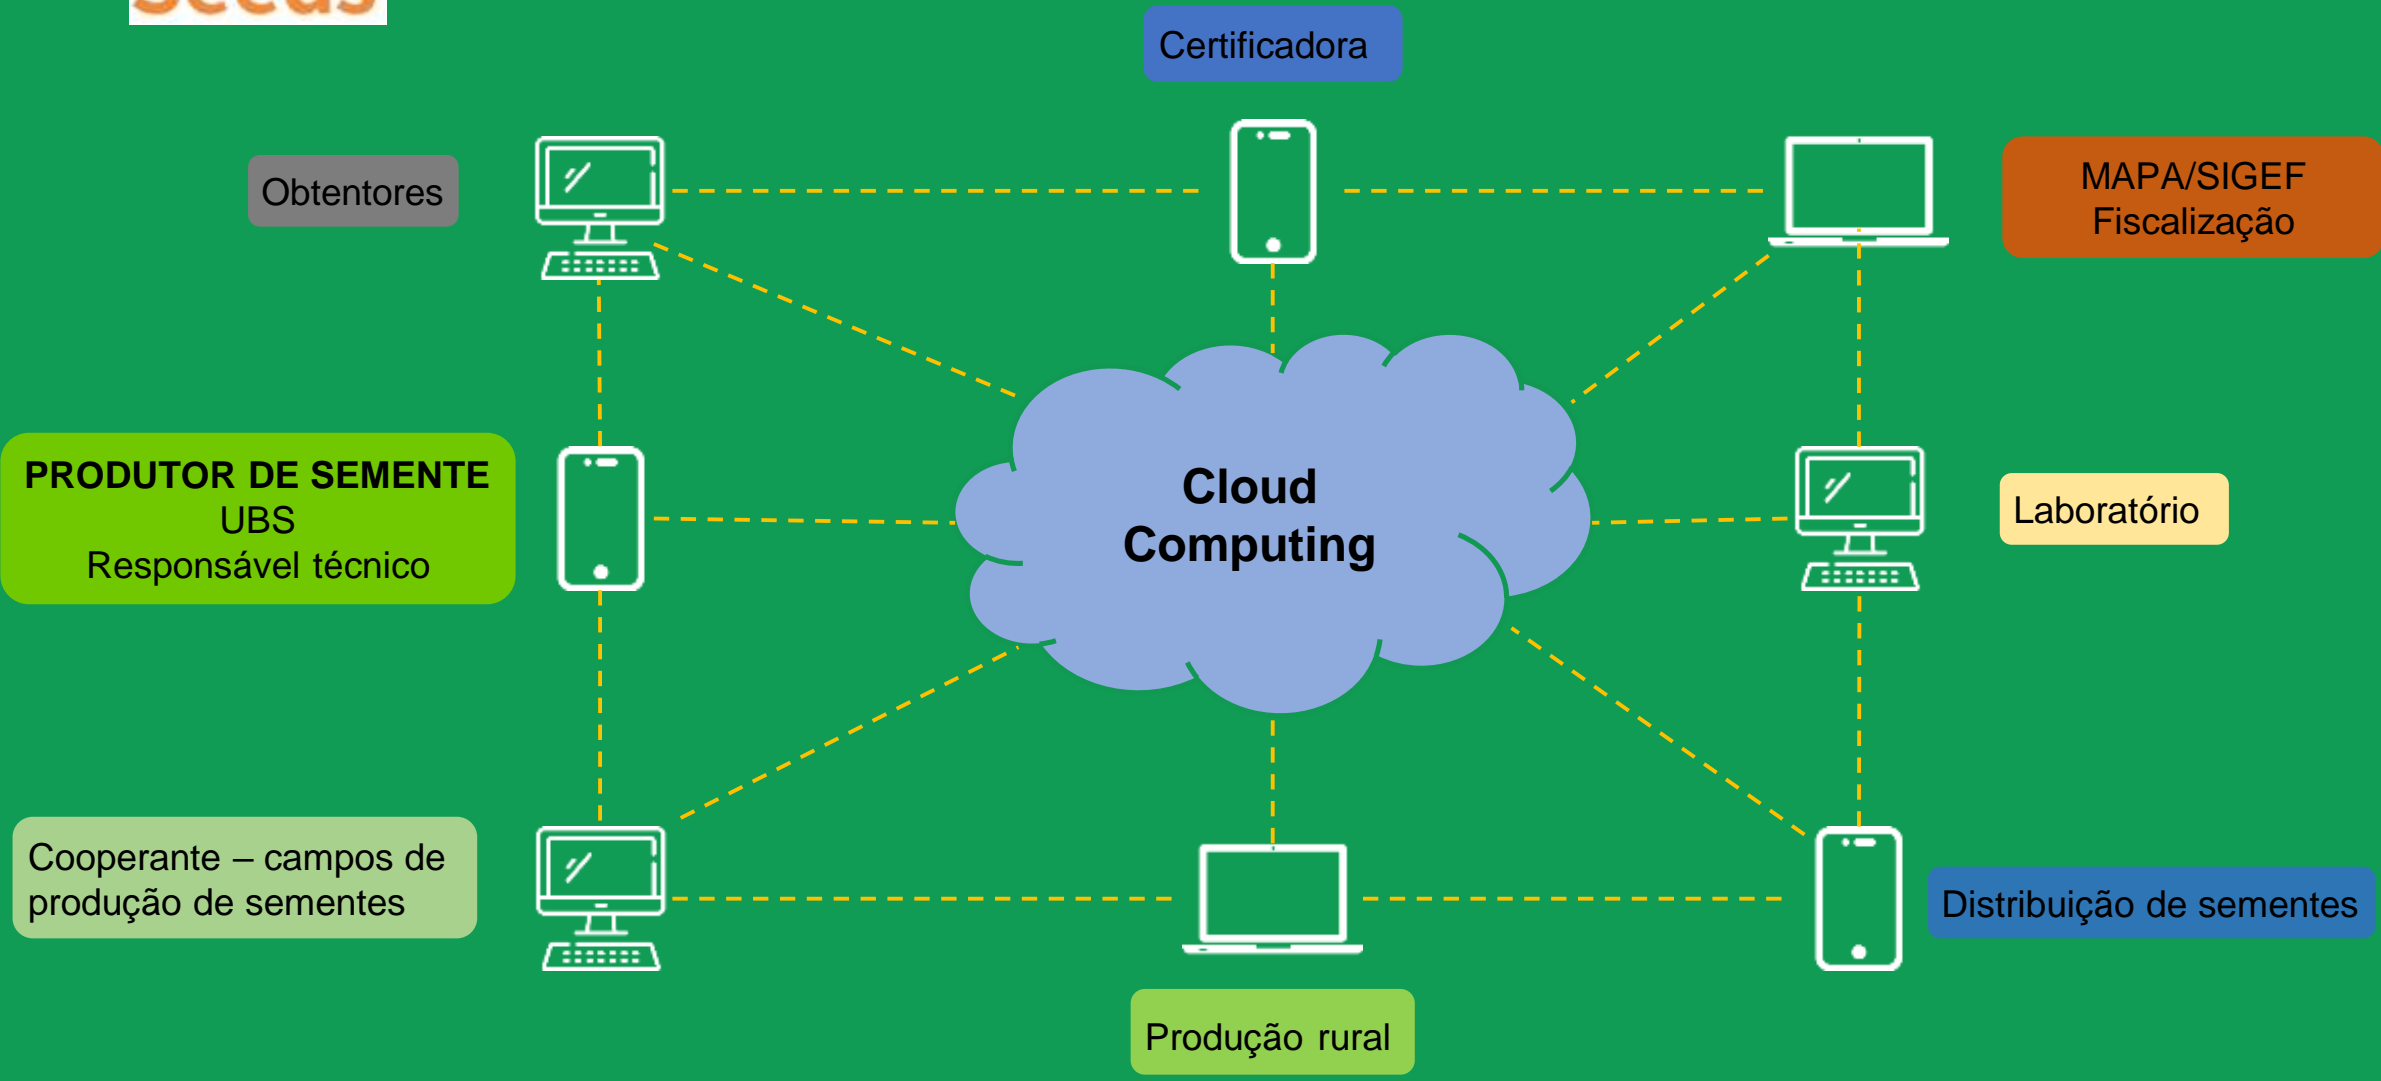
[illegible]

Certificadora

Obtentores

MAPA/SIGEF
Fiscalização

PRODUTOR DE SEMENTE
UBS
Responsável técnico

Cloud Computing

Laboratório

Cooperante – campos de produção de sementes

Distribuição de sementes

Produção rural